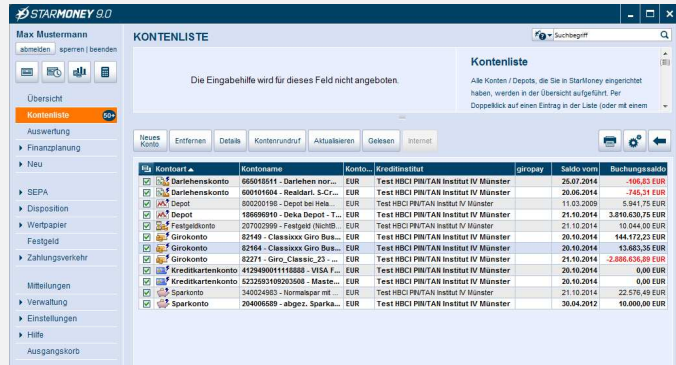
STARMONEY 9.0

Max Mustermann
abmelden | sperren | beenden

Übersicht
Kontenliste 50+
Auswertung
Finanzplanung
Neu
SEPA
Disposition
Wertpapier
Festgeld
Zahlungsverkehr
Mitteilungen
Verwaltung
Einstellungen
Hilfe
Ausgangskorb

KONTENLISTE

Suchbegriff

Die Eingabehilfe wird für dieses Feld nicht angeboten.

Kontenliste
Alle Konten / Depots, die Sie in StarMoney eingerichtet haben, werden in der Übersicht aufgeführt. Per Doppelklick auf einen Eintrag in der Liste (oder mit einem

Neues Konto | Entfernen | Details | Kontenrundruf | Aktualisieren | Gelesen | Internet

| Kontoart | Kontoname | Konto... | Kreditinstitut | giropay | Saldo vom | Buchungssaldo |
|---|---|---|---|---|---|---|
| Darlehenskonto | 665018511 - Darlehen nor... | EUR | Test HBCI PIN/TAN Institut IV Münster | | 25.07.2014 | -106,83 EUR |
| Darlehenskonto | 600101604 - Realdarl. S-Cr... | EUR | Test HBCI PIN/TAN Institut IV Münster | | 20.06.2014 | -745,31 EUR |
| Depot | 800200198 - Depot bei Hela... | EUR | Test HBCI PIN/TAN Institut IV Münster | | 11.03.2009 | 5.941,75 EUR |
| Depot | 186696910 - Deka Depot - T... | EUR | Test HBCI PIN/TAN Institut IV Münster | | 21.10.2014 | 3.810.630,75 EUR |
| Festgeldkonto | 207002999 - Festgeld (NichtB... | EUR | Test HBCI PIN/TAN Institut IV Münster | | 21.10.2014 | 10.044,00 EUR |
| Girokonto | 82149 - Classixxx Giro Bus... | EUR | Test HBCI PIN/TAN Institut IV Münster | | 20.10.2014 | 144.172,23 EUR |
| Girokonto | 82164 - Classixxx Giro Bus... | EUR | Test HBCI PIN/TAN Institut IV Münster | | 20.10.2014 | 13.683,35 EUR |
| Girokonto | 82271 - Giro_Classic_23 - ... | EUR | Test HBCI PIN/TAN Institut IV Münster | | 21.10.2014 | -2.886.636,89 EUR |
| Kreditkartenkonto | 4129490011118888 - VISA F... | EUR | Test HBCI PIN/TAN Institut IV Münster | | 20.10.2014 | 0,00 EUR |
| Kreditkartenkonto | 5232593109203508 - Maste... | EUR | Test HBCI PIN/TAN Institut IV Münster | | 20.10.2014 | 0,00 EUR |
| Sparkonto | 340024983 - Normalspar mit ... | EUR | Test HBCI PIN/TAN Institut IV Münster | | 21.10.2014 | 22.576,49 EUR |
| Sparkonto | 204006589 - abgez. Sparka... | EUR | Test HBCI PIN/TAN Institut IV Münster | | 30.04.2012 | 10.000,00 EUR |